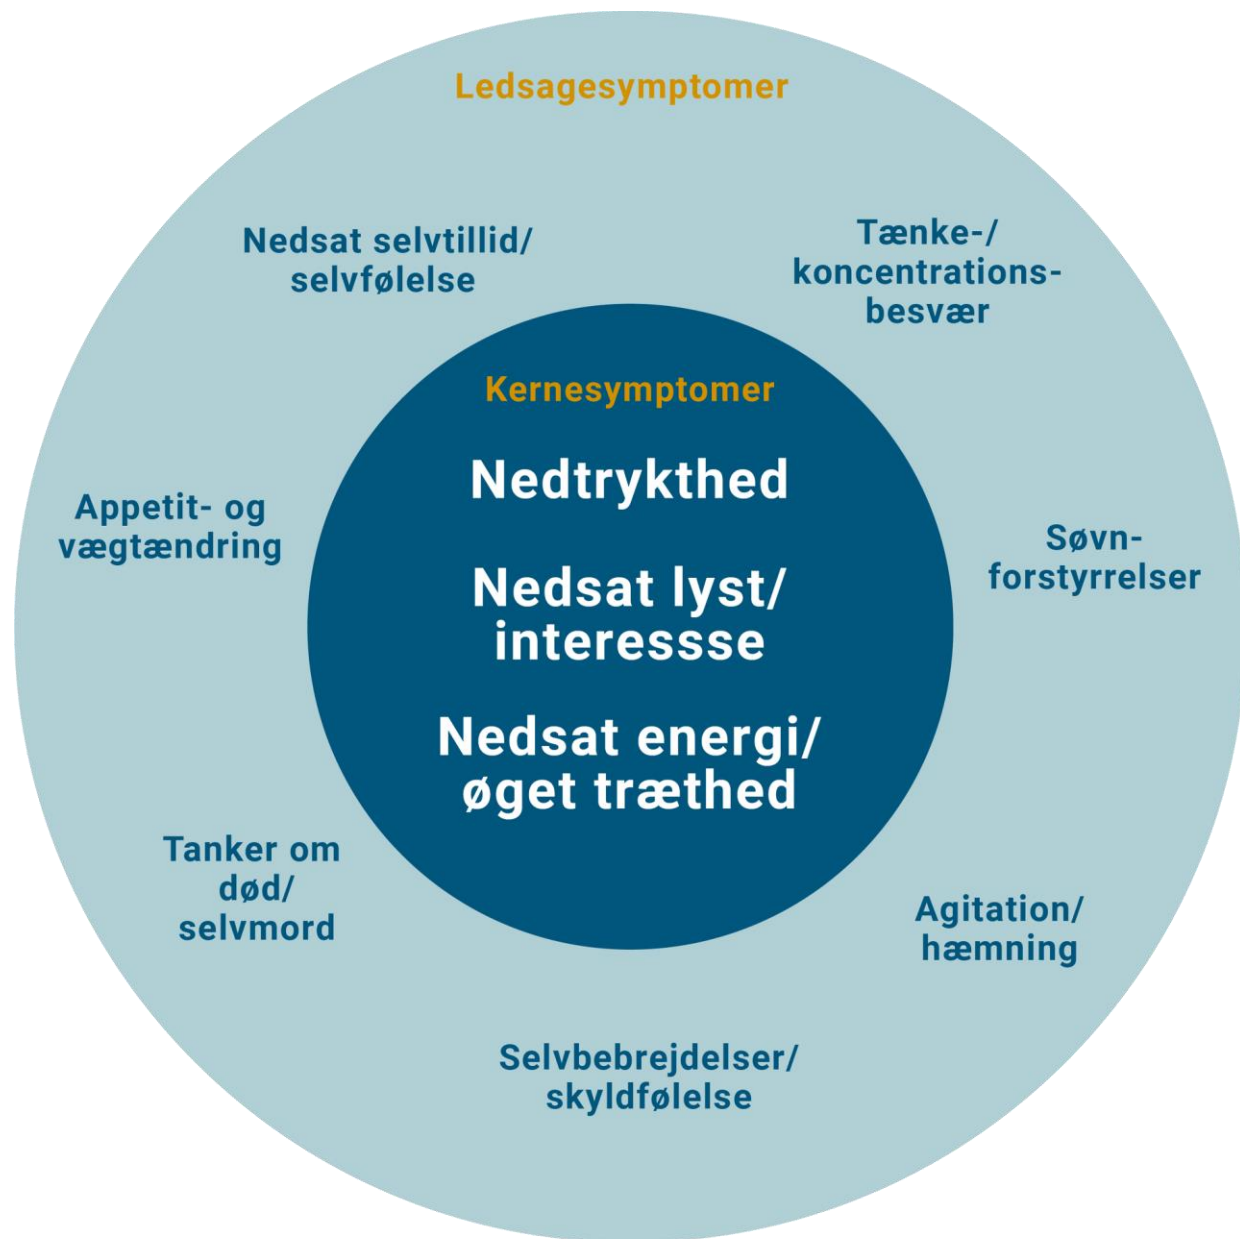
Ledsagesymptomer

Nedsat selvtillid/ selvfølelse

Tænke-/ koncentrationsbesvær

Kernesymptomer

Nedtrykthed

Nedsat lyst/ interessse

Nedsat energi/ øget træthed

Appetit- og vægtændring

Søvnforstyrrelser

Tanker om død/ selvmord

Agitation/ hæmning

Selvbebrejdelser/ skyldfølelse